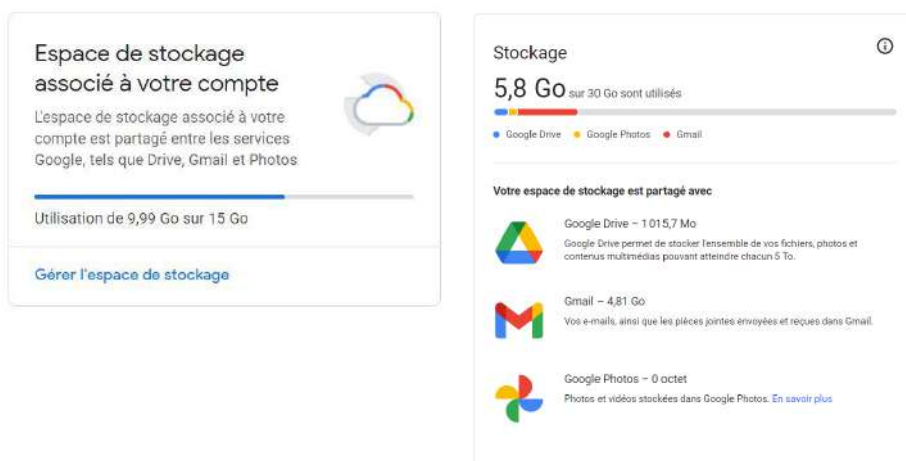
Espace de stockage associé à votre compte

L'espace de stockage associé à votre compte est partagé entre les services Google, tels que Drive, Gmail et Photos

Utilisation de 9,99 Go sur 15 Go

Gérer l'espace de stockage

Stockage

5,8 Go sur 30 Go sont utilisés

● Google Drive ● Google Photos ● Gmail

Votre espace de stockage est partagé avec

Google Drive – 1 015,7 Mo
Google Drive permet de stocker l'ensemble de vos fichiers, photos et contenus multimédias pouvant atteindre chacun 5 To.

Gmail – 4,81 Go
Vos e-mails, ainsi que les pièces jointes envoyées et reçues dans Gmail.

Google Photos – 0 octet
Photos et vidéos stockées dans Google Photos. En savoir plus